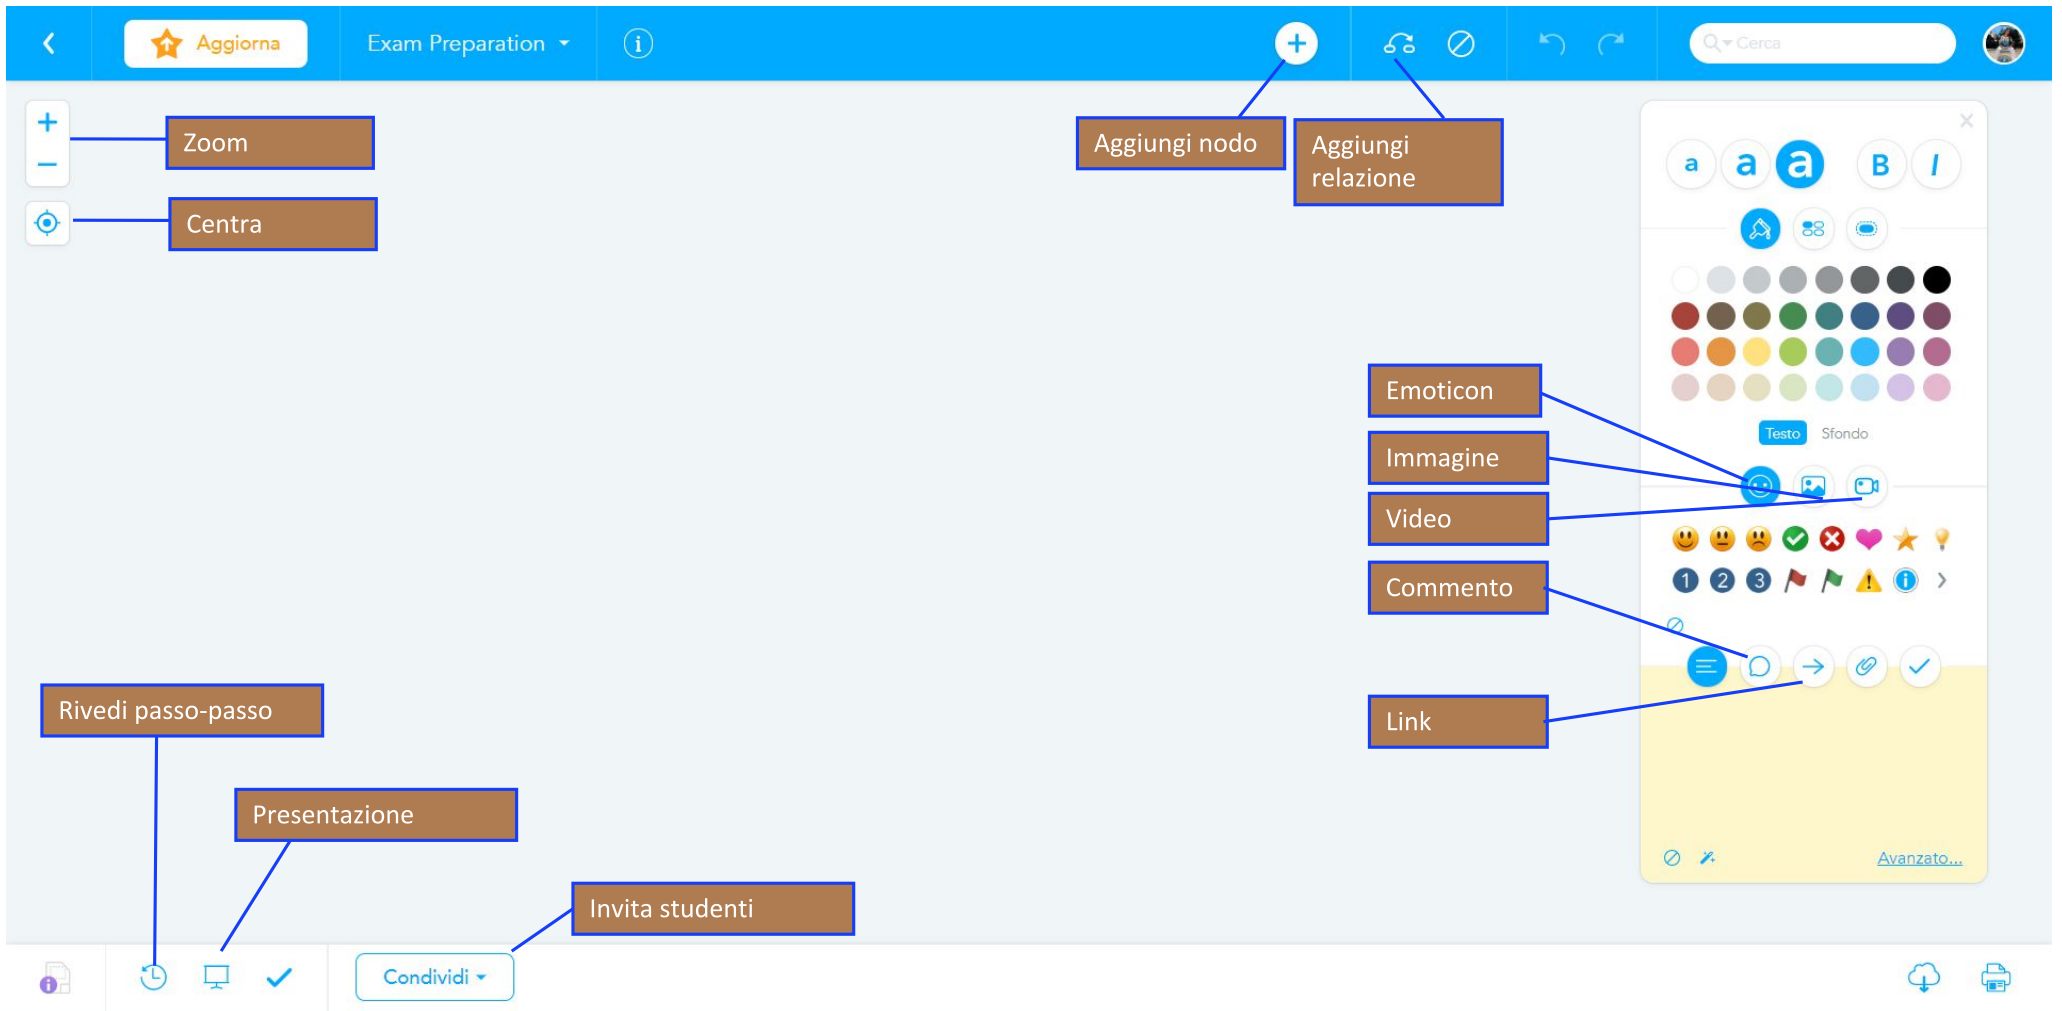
Aggiorna

Exam Preparation

Cerca

Zoom

Centra

Aggiungi nodo

Aggiungi relazione

a a a B I

Testo Sfondo

Emoticon

Immagine

Video

Commento

Link

Avanzato...

Rivedi passo-passo

Presentazione

Invita studenti

Condividi